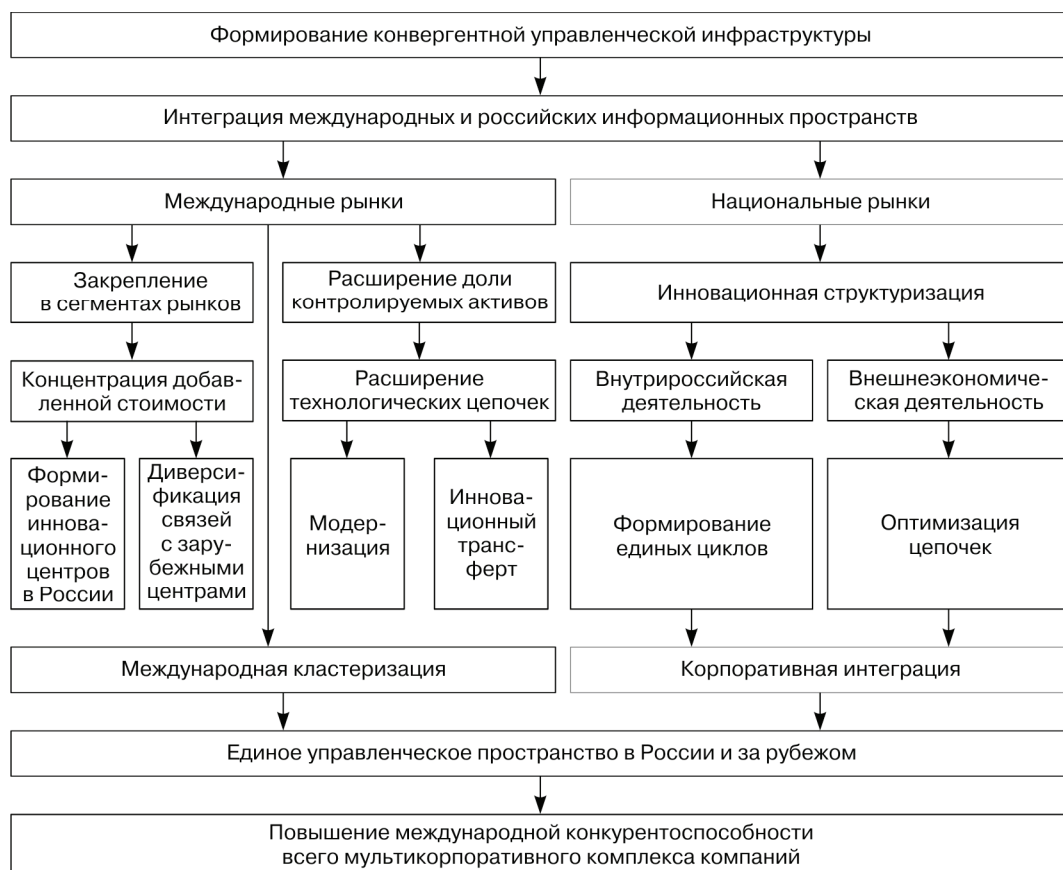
Формирование конвергентной управленческой инфраструктуры

Интеграция международных и российских информационных пространств

Международные рынки

Национальные рынки

Закрепление в сегментах рынков

Расширение доли контролируемых активов

Инновационная структуризация

Концентрация добавленной стоимости

Расширение технологических цепочек

Внутрироссийская деятельность

Внешнеэкономическая деятельность

Формирование инновационного центров в России

Диверсификация связей с зарубежными центрами

Модернизация

Инновационный трансферт

Формирование единых циклов

Оптимизация цепочек

Международная кластеризация

Корпоративная интеграция

Единое управленческое пространство в России и за рубежом

Повышение международной конкурентоспособности всего мультикорпоративного комплекса компаний